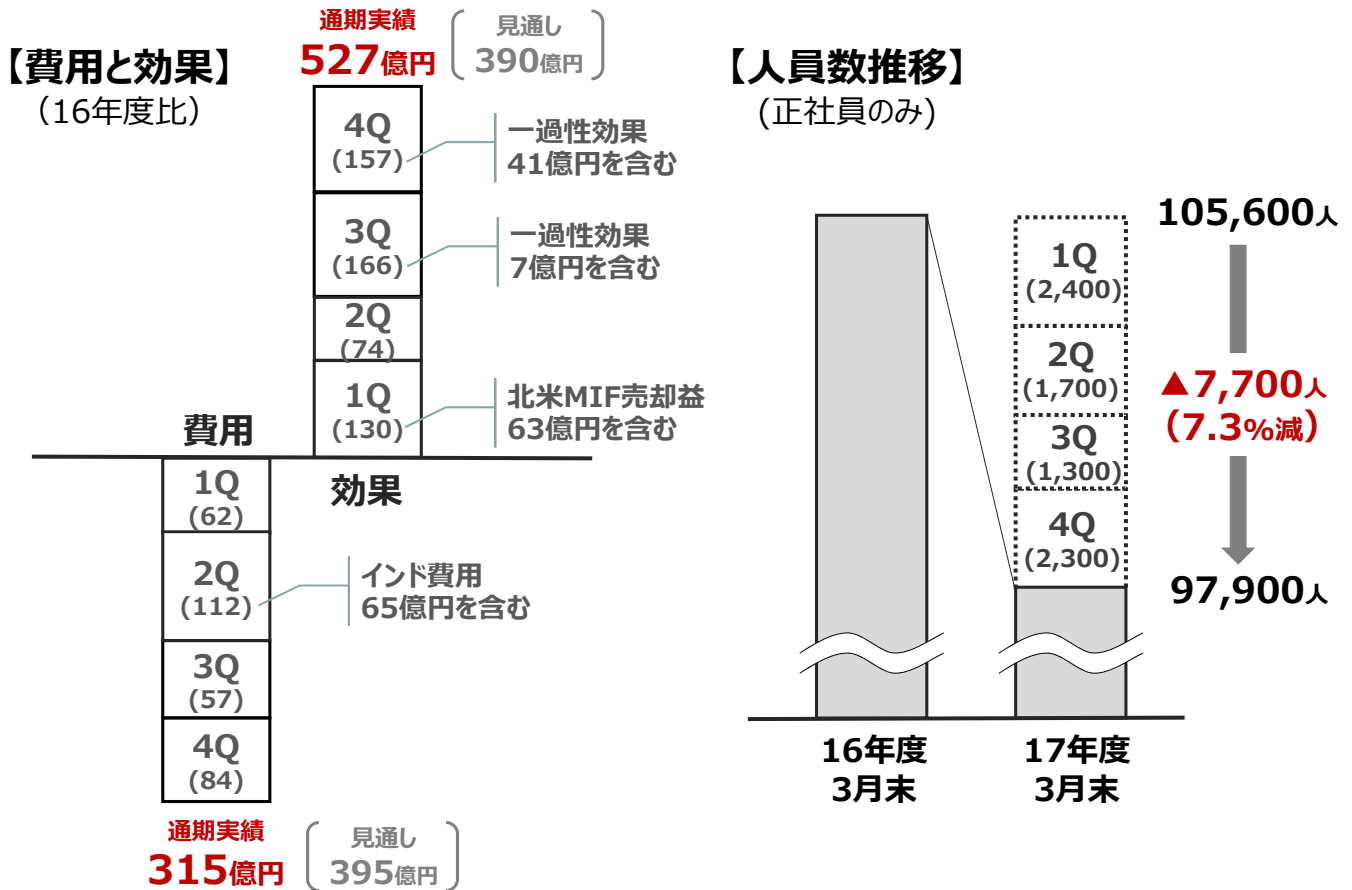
【費用と効果】
（16年度比）

通期実績
527億円
見通し
390億円

4Q
(157)
一過性効果
41億円を含む

3Q
(166)
一過性効果
7億円を含む

2Q
(74)

1Q
(130)
北米MIF売却益
63億円を含む

費用
効果

1Q
(62)

2Q
(112)
インド費用
65億円を含む

3Q
(57)

4Q
(84)

通期実績
315億円
見通し
395億円

【人員数推移】
(正社員のみ)

105,600人

1Q
(2,400)

2Q
(1,700)

3Q
(1,300)

4Q
(2,300)

▲7,700人
（7.3%減）

97,900人

16年度
3月末

17年度
3月末